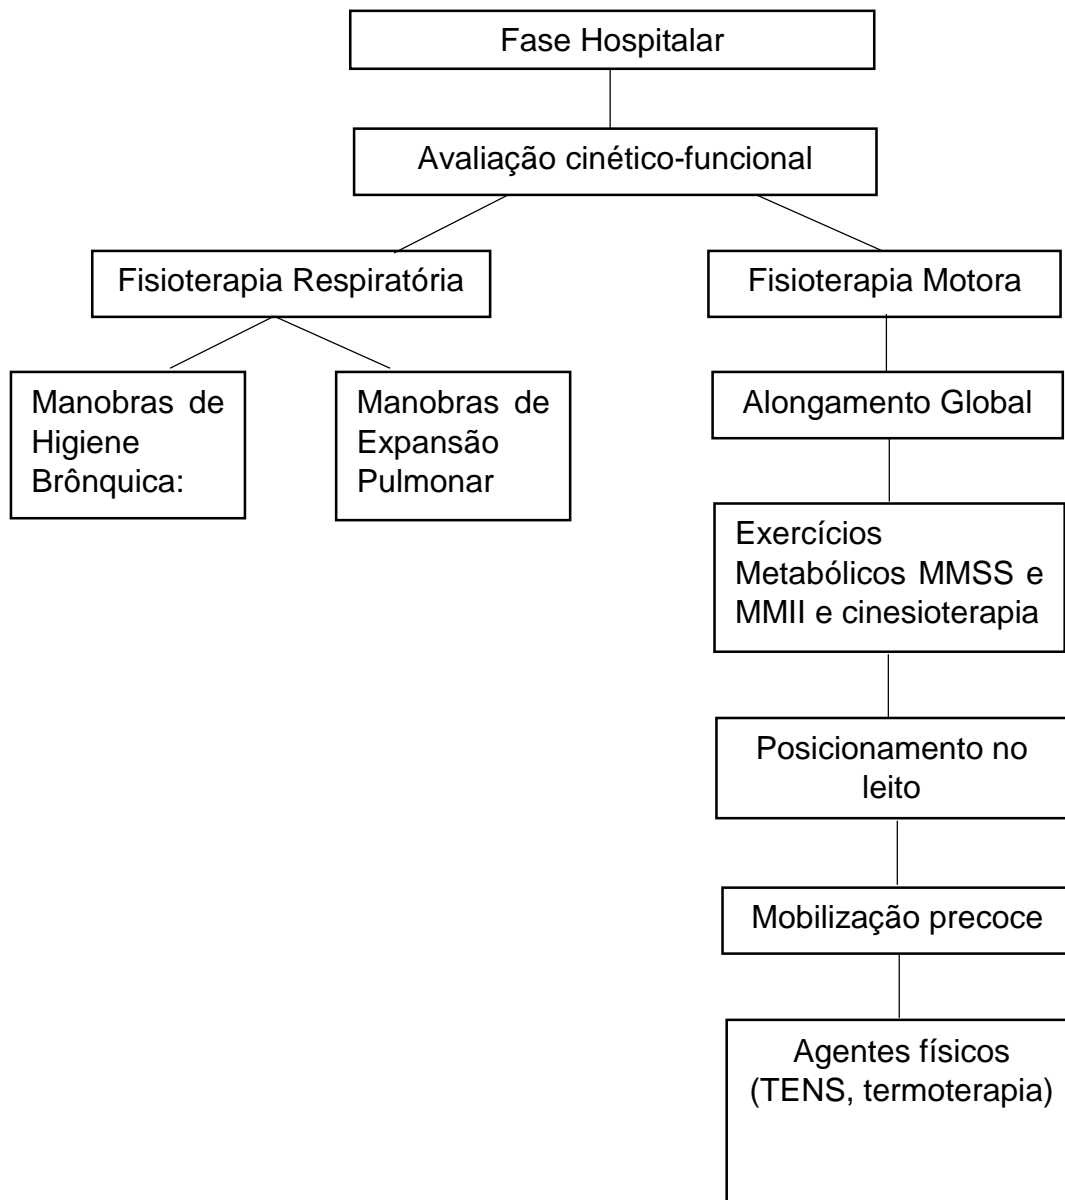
Fase Hospitalar

Avaliação cinético-funcional

Fisioterapia Respiratória

Manobras de Higiene Brônquica:

Manobras de Expansão Pulmonar

Fisioterapia Motora

Alongamento Global

Exercícios Metabólicos MMSS e MMII e cinesioterapia

Posicionamento no leito

Mobilização precoce

Agentes físicos (TENS, termoterapia)